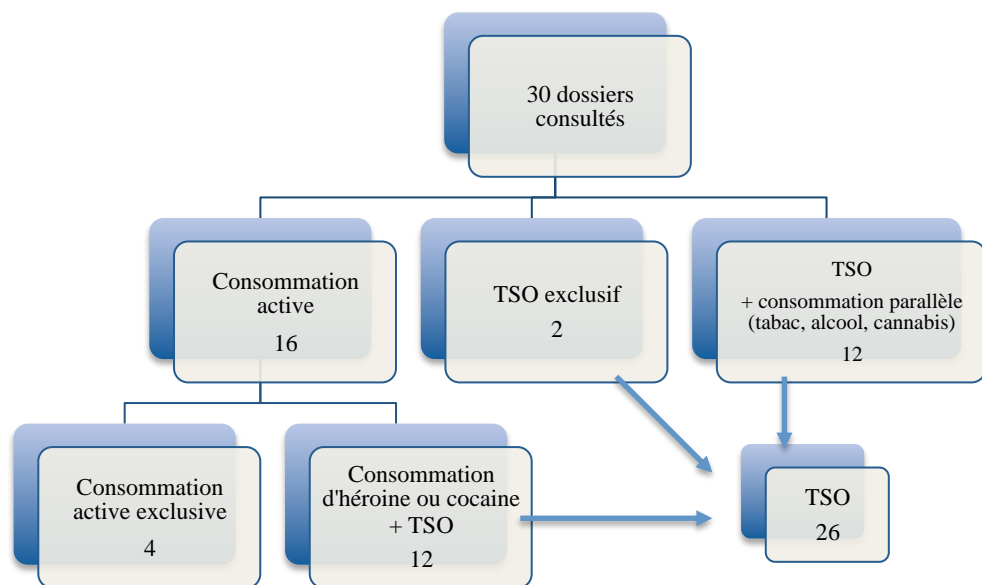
30 dossiers consultés

Consommation active
16

TSO exclusif
2

TSO
+ consommation parallèle (tabac, alcool, cannabis)
12

Consommation active exclusive
4

Consommation d'héroine ou cocaine + TSO
12

TSO
26